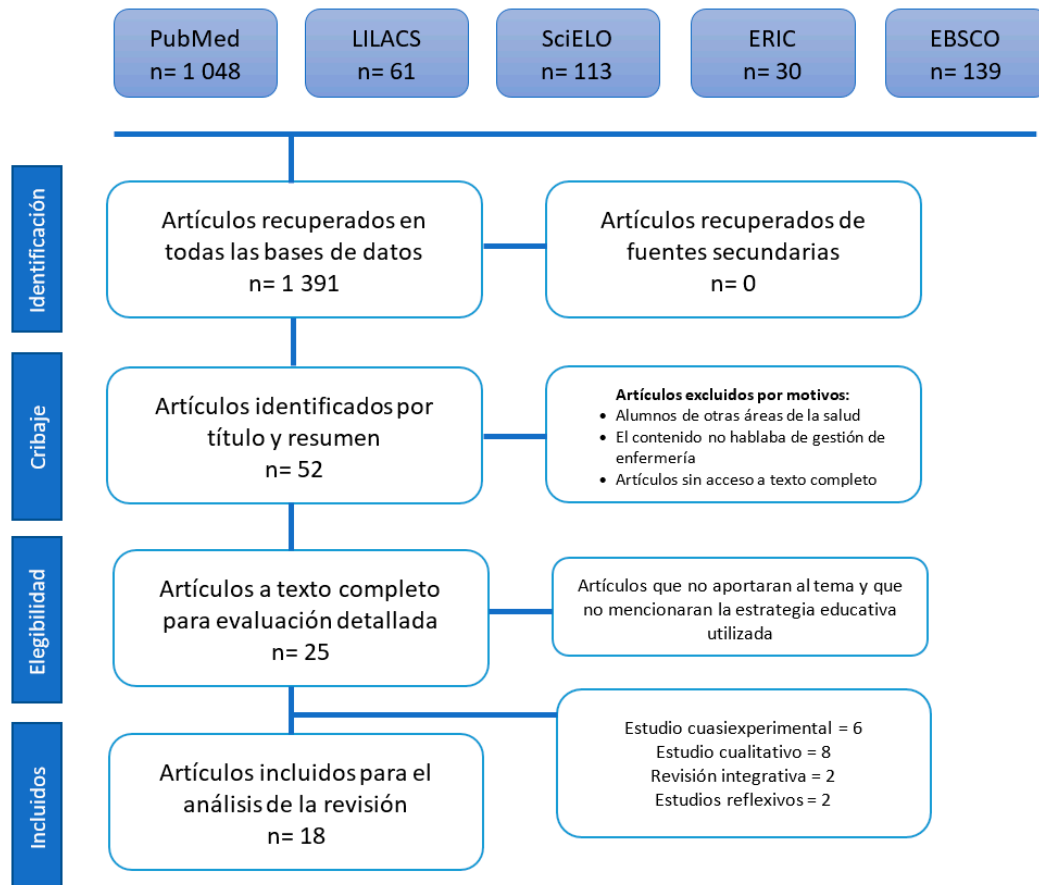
PubMed
n= 1 048

LILACS
n= 61

SciELO
n= 113

ERIC
n= 30

EBSCO
n= 139

Identificación

Artículos recuperados en todas las bases de datos
n= 1 391

Artículos recuperados de fuentes secundarias
n= 0

Cribaje

Artículos identificados por título y resumen
n= 52

Artículos excluidos por motivos:
- Alumnos de otras áreas de la salud
- El contenido no hablaba de gestión de enfermería
- Artículos sin acceso a texto completo

Elegibilidad

Artículos a texto completo para evaluación detallada
n= 25

Artículos que no aportaran al tema y que no mencionaran la estrategia educativa utilizada

Incluidos

Artículos incluidos para el análisis de la revisión
n= 18

Estudio cuasiexperimental = 6
Estudio cualitativo = 8
Revisión integrativa = 2
Estudios reflexivos = 2